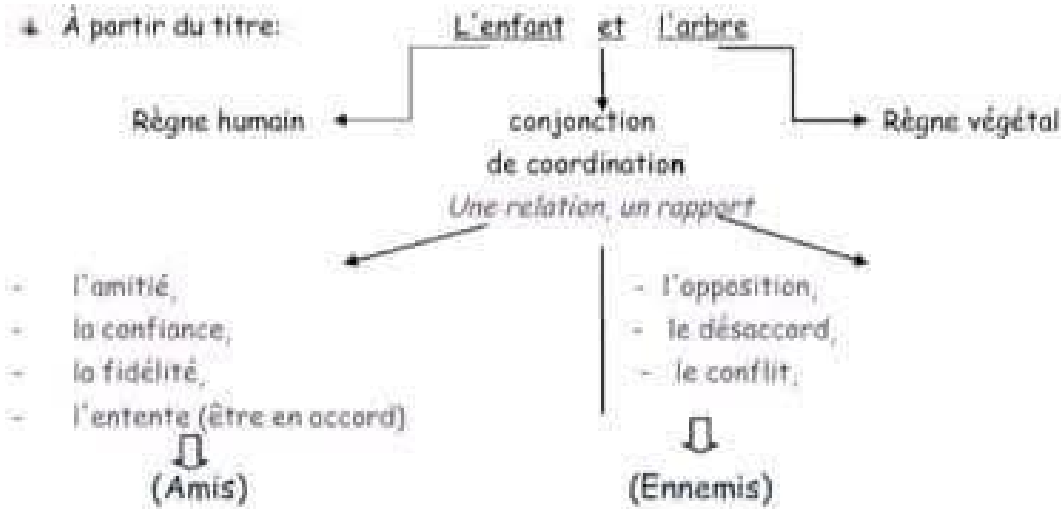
À partir du titre: L'enfant et l'arbre

Règne humain

conjonction de coordination

Règne végétal

*Une relation, un rapport*

- l'amitié,
- la confiance,
- la fidélité,
- l'entente (être en accord)

(Amis)

- l'opposition,
- le désaccord,
- le conflit,

(Ennemis)